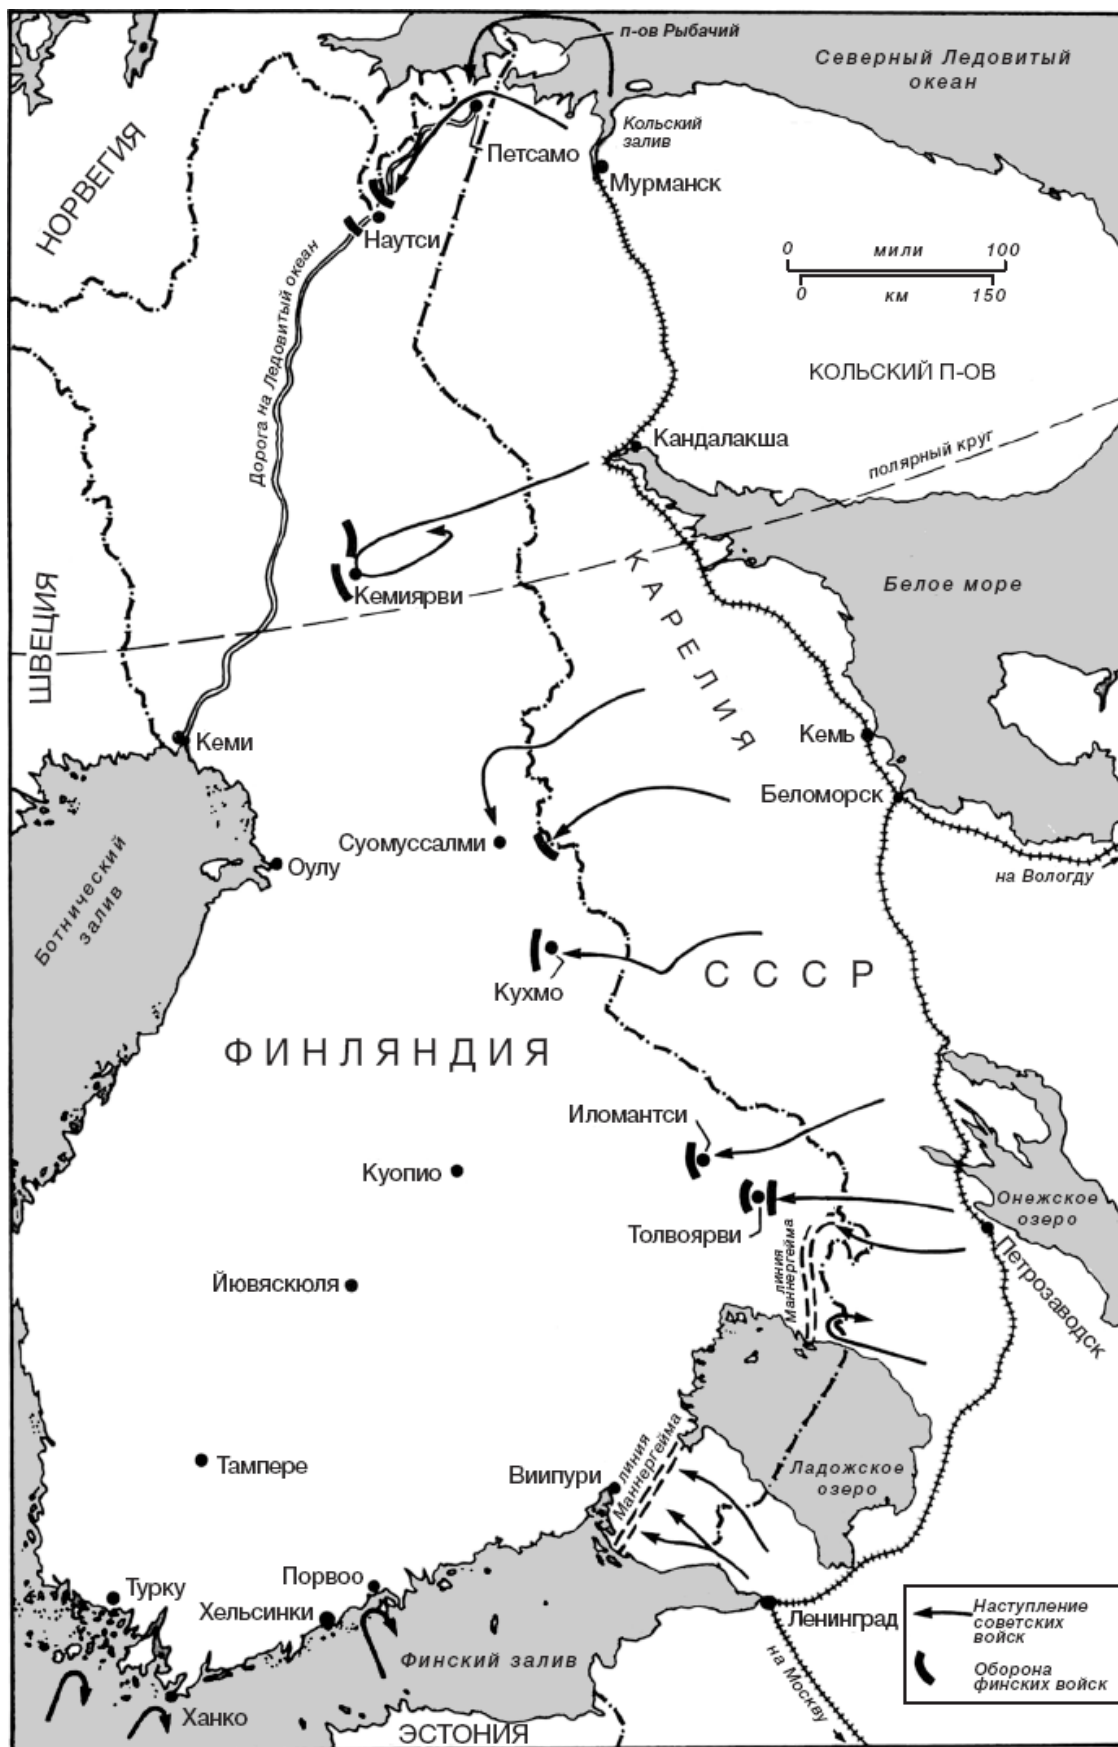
п-ов Рыбачий
Северный Ледовитый океан
Кольский залив
Петсамо
Мурманск
НОРВЕГИЯ
Наутси
0 мили 100
0 км 150
Дорога на Ледовитый океан
КОЛЬСКИЙ П-ОВ
Кандалакша
полярный круг
Кемиярви
КАРЕЛИЯ
Белое море
ШВЕЦИЯ
Кеми
Кемь
Беломорск
Суомуссалми
Оулу
на Вологду
Ботнический залив
Кухмо
СССР
ФИНЛЯНДИЯ
Иломантси
Куопио
Толвоярви
Онежское озеро
линия Маннергейма
Петрозаводск
Йювяскюля
Тампере
Виипури
линия Маннергейма
Ладожское озеро
Порвоо
Турку
Хельсинки
Ленинград
Финский залив
на Москву
Ханко
ЭСТОНИЯ
Наступление советских войск
Оборона финских войск